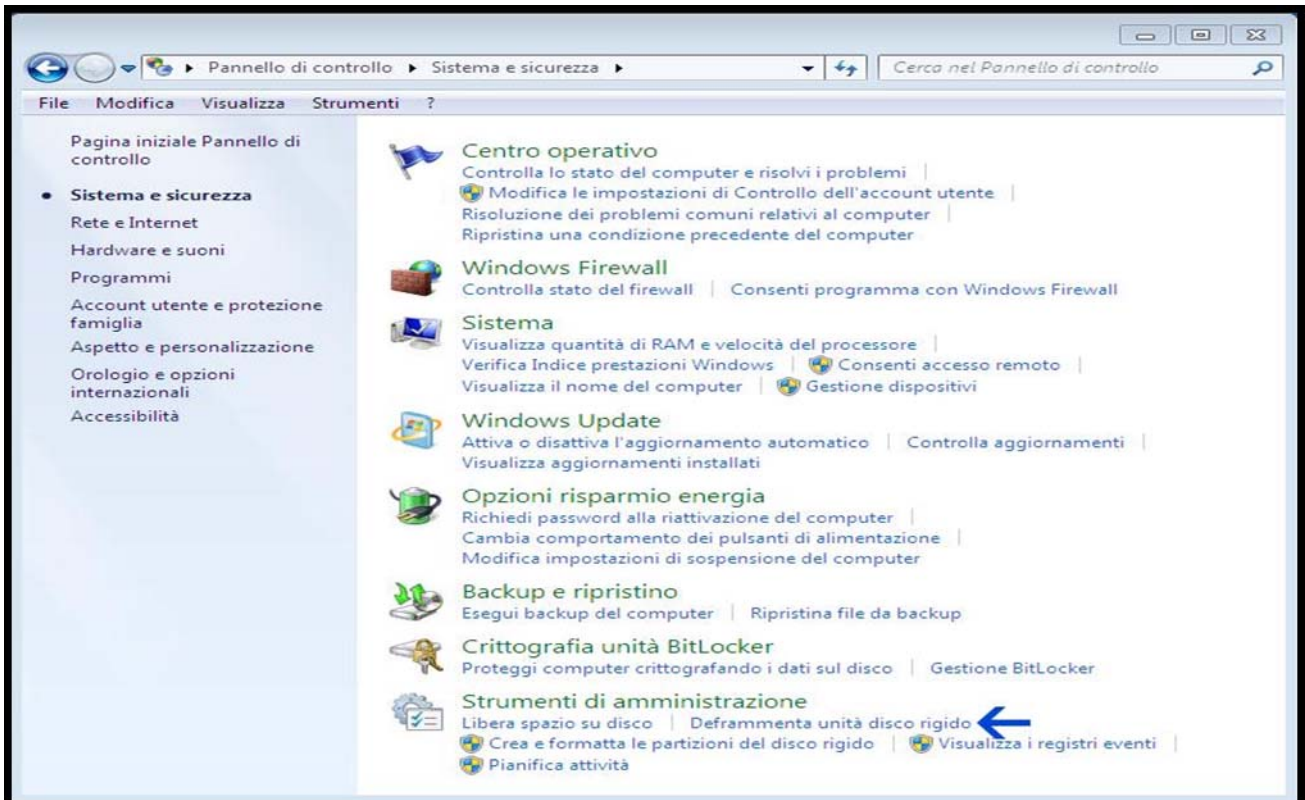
Pannello di controllo ▸ Sistema e sicurezza ▸

Cerca nel Pannello di controllo

File Modifica Visualizza Strumenti ?

Pagina iniziale Pannello di controllo

Sistema e sicurezza

Rete e Internet

Hardware e suoni

Programmi

Account utente e protezione famiglia

Aspetto e personalizzazione

Orologio e opzioni internazionali

Accessibilità

Centro operativo
Controlla lo stato del computer e risolvi i problemi | Modifica le impostazioni di Controllo dell'account utente | Risoluzione dei problemi comuni relativi al computer | Ripristina una condizione precedente del computer

Windows Firewall
Controlla stato del firewall | Consenti programma con Windows Firewall

Sistema
Visualizza quantità di RAM e velocità del processore | Verifica Indice prestazioni Windows | Consenti accesso remoto | Visualizza il nome del computer | Gestione dispositivi

Windows Update
Attiva o disattiva l'aggiornamento automatico | Controlla aggiornamenti | Visualizza aggiornamenti installati

Opzioni risparmio energia
Richiedi password alla riattivazione del computer | Cambia comportamento dei pulsanti di alimentazione | Modifica impostazioni di sospensione del computer

Backup e ripristino
Esegui backup del computer | Ripristina file da backup

Crittografia unità BitLocker
Proteggi computer crittografando i dati sul disco | Gestione BitLocker

Strumenti di amministrazione
Libera spazio su disco | Deframmenta unità disco rigido | Crea e formatta le partizioni del disco rigido | Visualizza i registri eventi | Pianifica attività